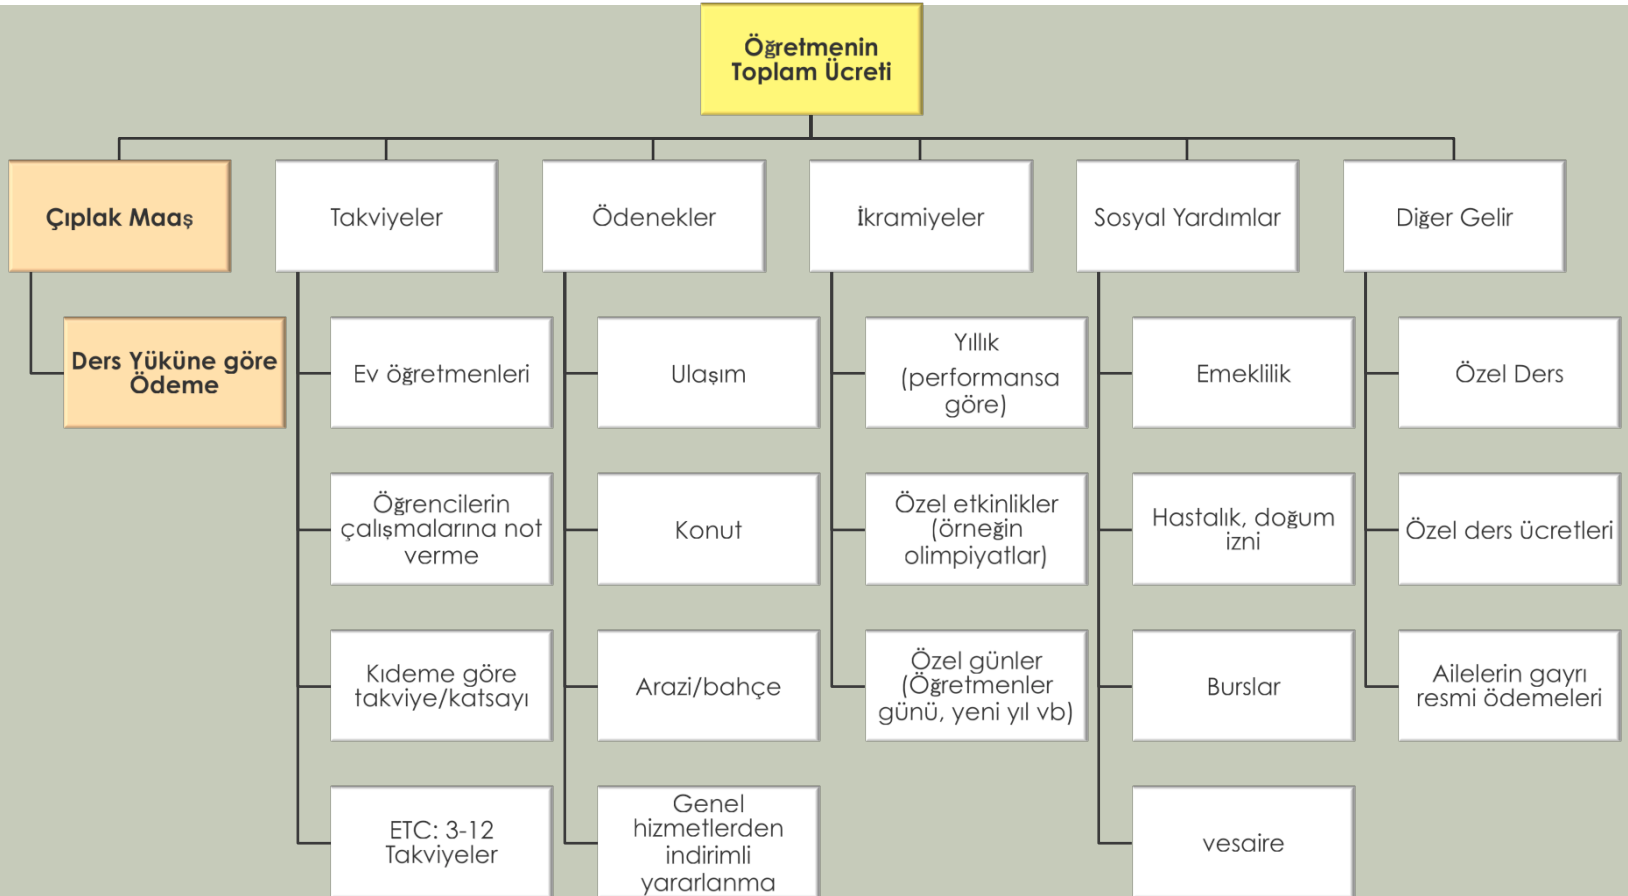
Öğretmenin Toplam Ücreti

Çıplak Maaş

Ders Yüküne göre Ödeme

Takviyeler

Ev öğretmenleri

Öğrencilerin çalışmalarına not verme

Kıdeme göre takviye/katsayı

ETC: 3-12 Takviyeler

Ödenekler

Ulaşım

Konut

Arazi/bahçe

Genel hizmetlerden indirimli yararlanma

İkramiyeler

Yıllık (performansa göre)

Özel etkinlikler (örneğin olimpiyatlar)

Özel günler (Öğretmenler günü, yeni yıl vb)

Sosyal Yardımlar

Emeklilik

Hastalık, doğum izni

Burslar

vesaire

Diğer Gelir

Özel Ders

Özel ders ücretleri

Ailelerin gayrı resmi ödemeleri